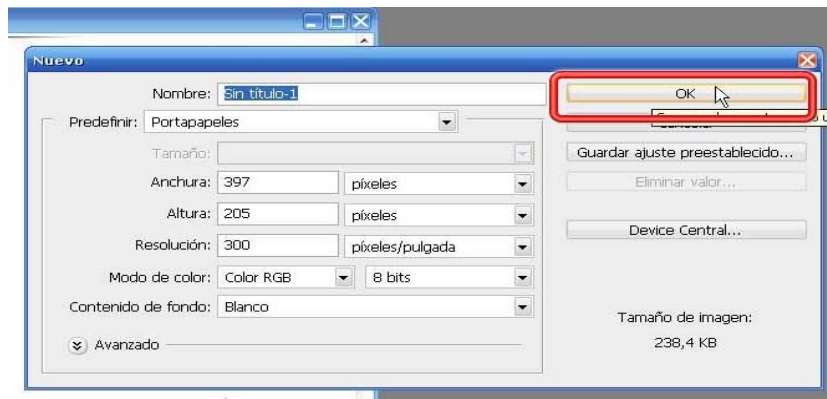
Nuevo

Nombre: Sin título-1

Predefinir: Portapapeles

Tamaño:

Anchura: 397 píxeles

Altura: 205 píxeles

Resolución: 300 píxeles/pulgada

Modo de color: Color RGB 8 bits

Contenido de fondo: Blanco

Avanzado

OK

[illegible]

Guardar ajuste preestablecido...

Eliminar valor...

Device Central...

Tamaño de imagen:
238,4 KB